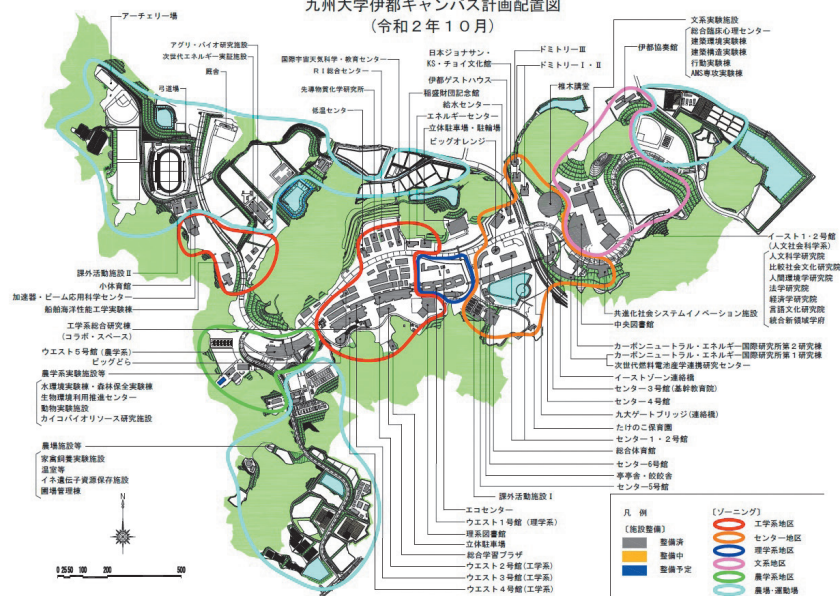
九州大学伊都キャンパス計画配置図
（令和２年１０月）

アーチェリー場
弓道場
アグリ・バイオ研究施設
次世代エネルギー実証施設
厩舎
国際宇宙天気科学・教育センター
ＲＩ総合センター
先導物質化学研究所
低温センター
日本ジョナサン・KS・チョイ文化館
伊都ゲストハウス
稲盛財団記念館
給水センター
エネルギーセンター
立体駐車場・駐輪場
ビッグオレンジ
ドミトリーⅢ
ドミトリーⅠ・Ⅱ
椎木講堂
伊都協奏館
文系実験施設
総合臨床心理センター
建築環境実験棟
建築構造実験棟
行動実験棟
AMS専攻実験棟
イースト１・２号館（人文社会科学系）
人文科学研究院
比較社会文化研究院
人間環境学研究院
法学研究院
経済学研究院
言語文化研究院
統合新領域学府
課外活動施設Ⅱ
小体育館
加速器・ビーム応用科学センター
船舶海洋性能工学実験棟
工学系総合研究棟（コラボ・スペース）
ウエスト５号館（農学系）
ビッグどら
農学系実験施設等
水環境実験棟・森林保全実験棟
生物環境利用推進センター
動物実験施設
カイコバイオリソース研究施設
農場施設等
家畜飼養実験施設
温室等
イネ遺伝子資源保存施設
圃場管理棟
共進化社会システムイノベーション施設
中央図書館
カーボンニュートラル・エネルギー国際研究所第２研究棟
カーボンニュートラル・エネルギー国際研究所第１研究棟
次世代燃料電池産学連携研究センター
イーストゾーン連絡橋
センター３号館（基幹教育院）
センター４号館
九大ゲートブリッジ（連絡橋）
たけのこ保育園
センター１・２号館
総合体育館
センター６号館
亭亭舎・絞絃会
センター５号館
課外活動施設Ⅰ
エコセンター
ウエスト１号館（理学系）
理系図書館
立体駐車場
総合学習プラザ
ウエスト２号館（工学系）
ウエスト３号館（工学系）
ウエスト４号館（工学系）
N
0 25 50 100 200 500

凡　例
［施設整備］
整備済
整備中
整備予定
［ゾーニング］
工学系地区
センター地区
理学系地区
文系地区
農学系地区
農場・運動場